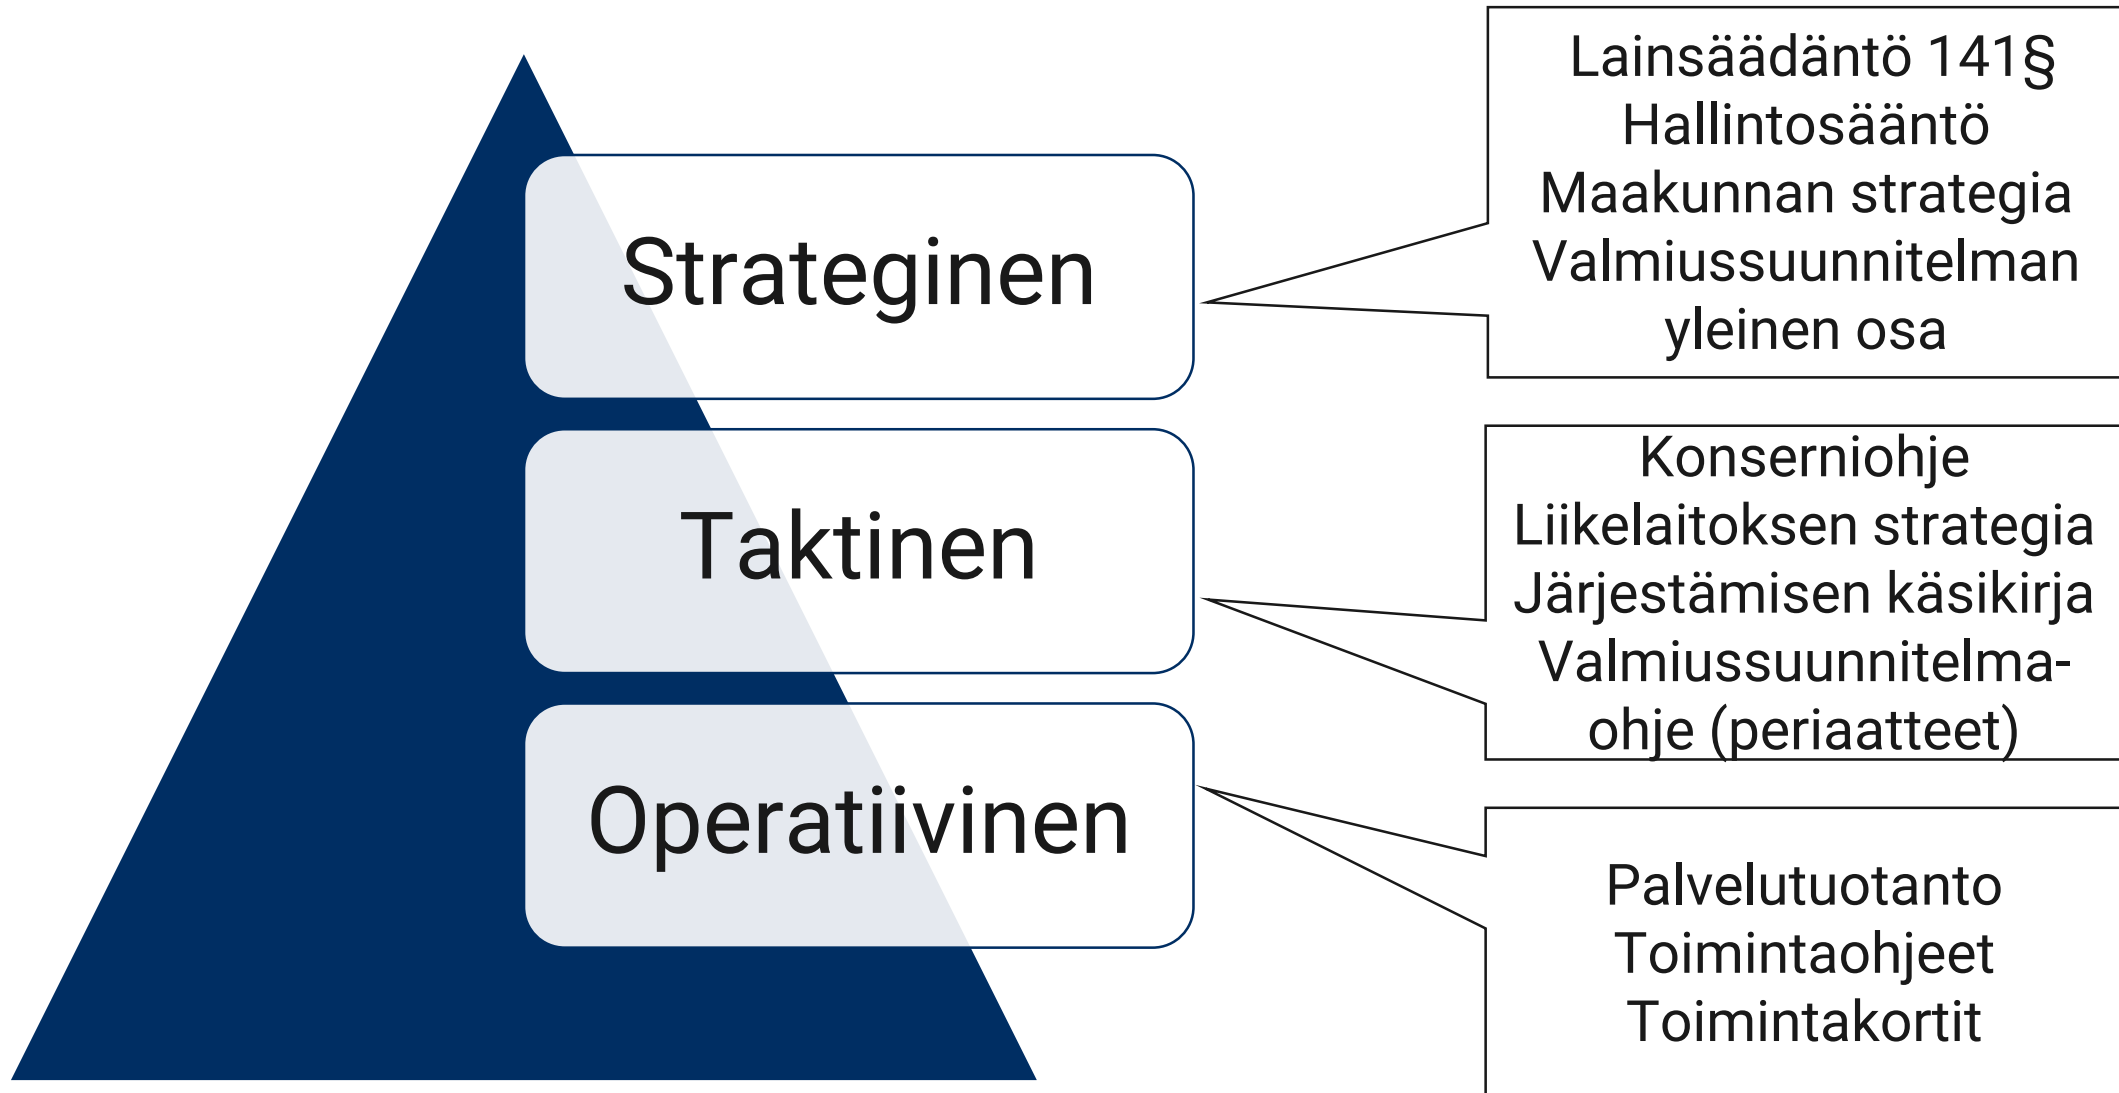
Strateginen

Lainsäädäntö 141§
Hallintosääntö
Maakunnan strategia
Valmiussuunnitelman yleinen osa

Taktinen

Konserniohje
Liikelaitoksen strategia
Järjestämisen käsikirja
Valmiussuunnitelmaohje (periaatteet)

Operatiivinen

Palvelutuotanto
Toimintaohjeet
Toimintakortit